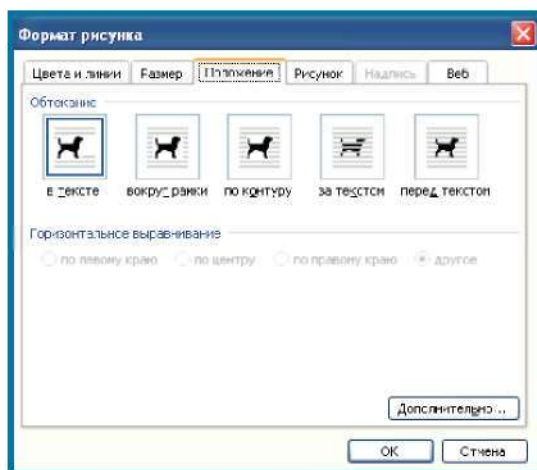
Формат рисунка

Цвета и линии | Размер | Положение | Рисунок | Надпись | Веб

Обтекание

в тексте | вокруг рамки | по контуру | за текстом | перед текстом

Горизонтальное выравнивание

по левому краю | по центру | по правому краю | другое

Дополнительно...

OK | Отмена